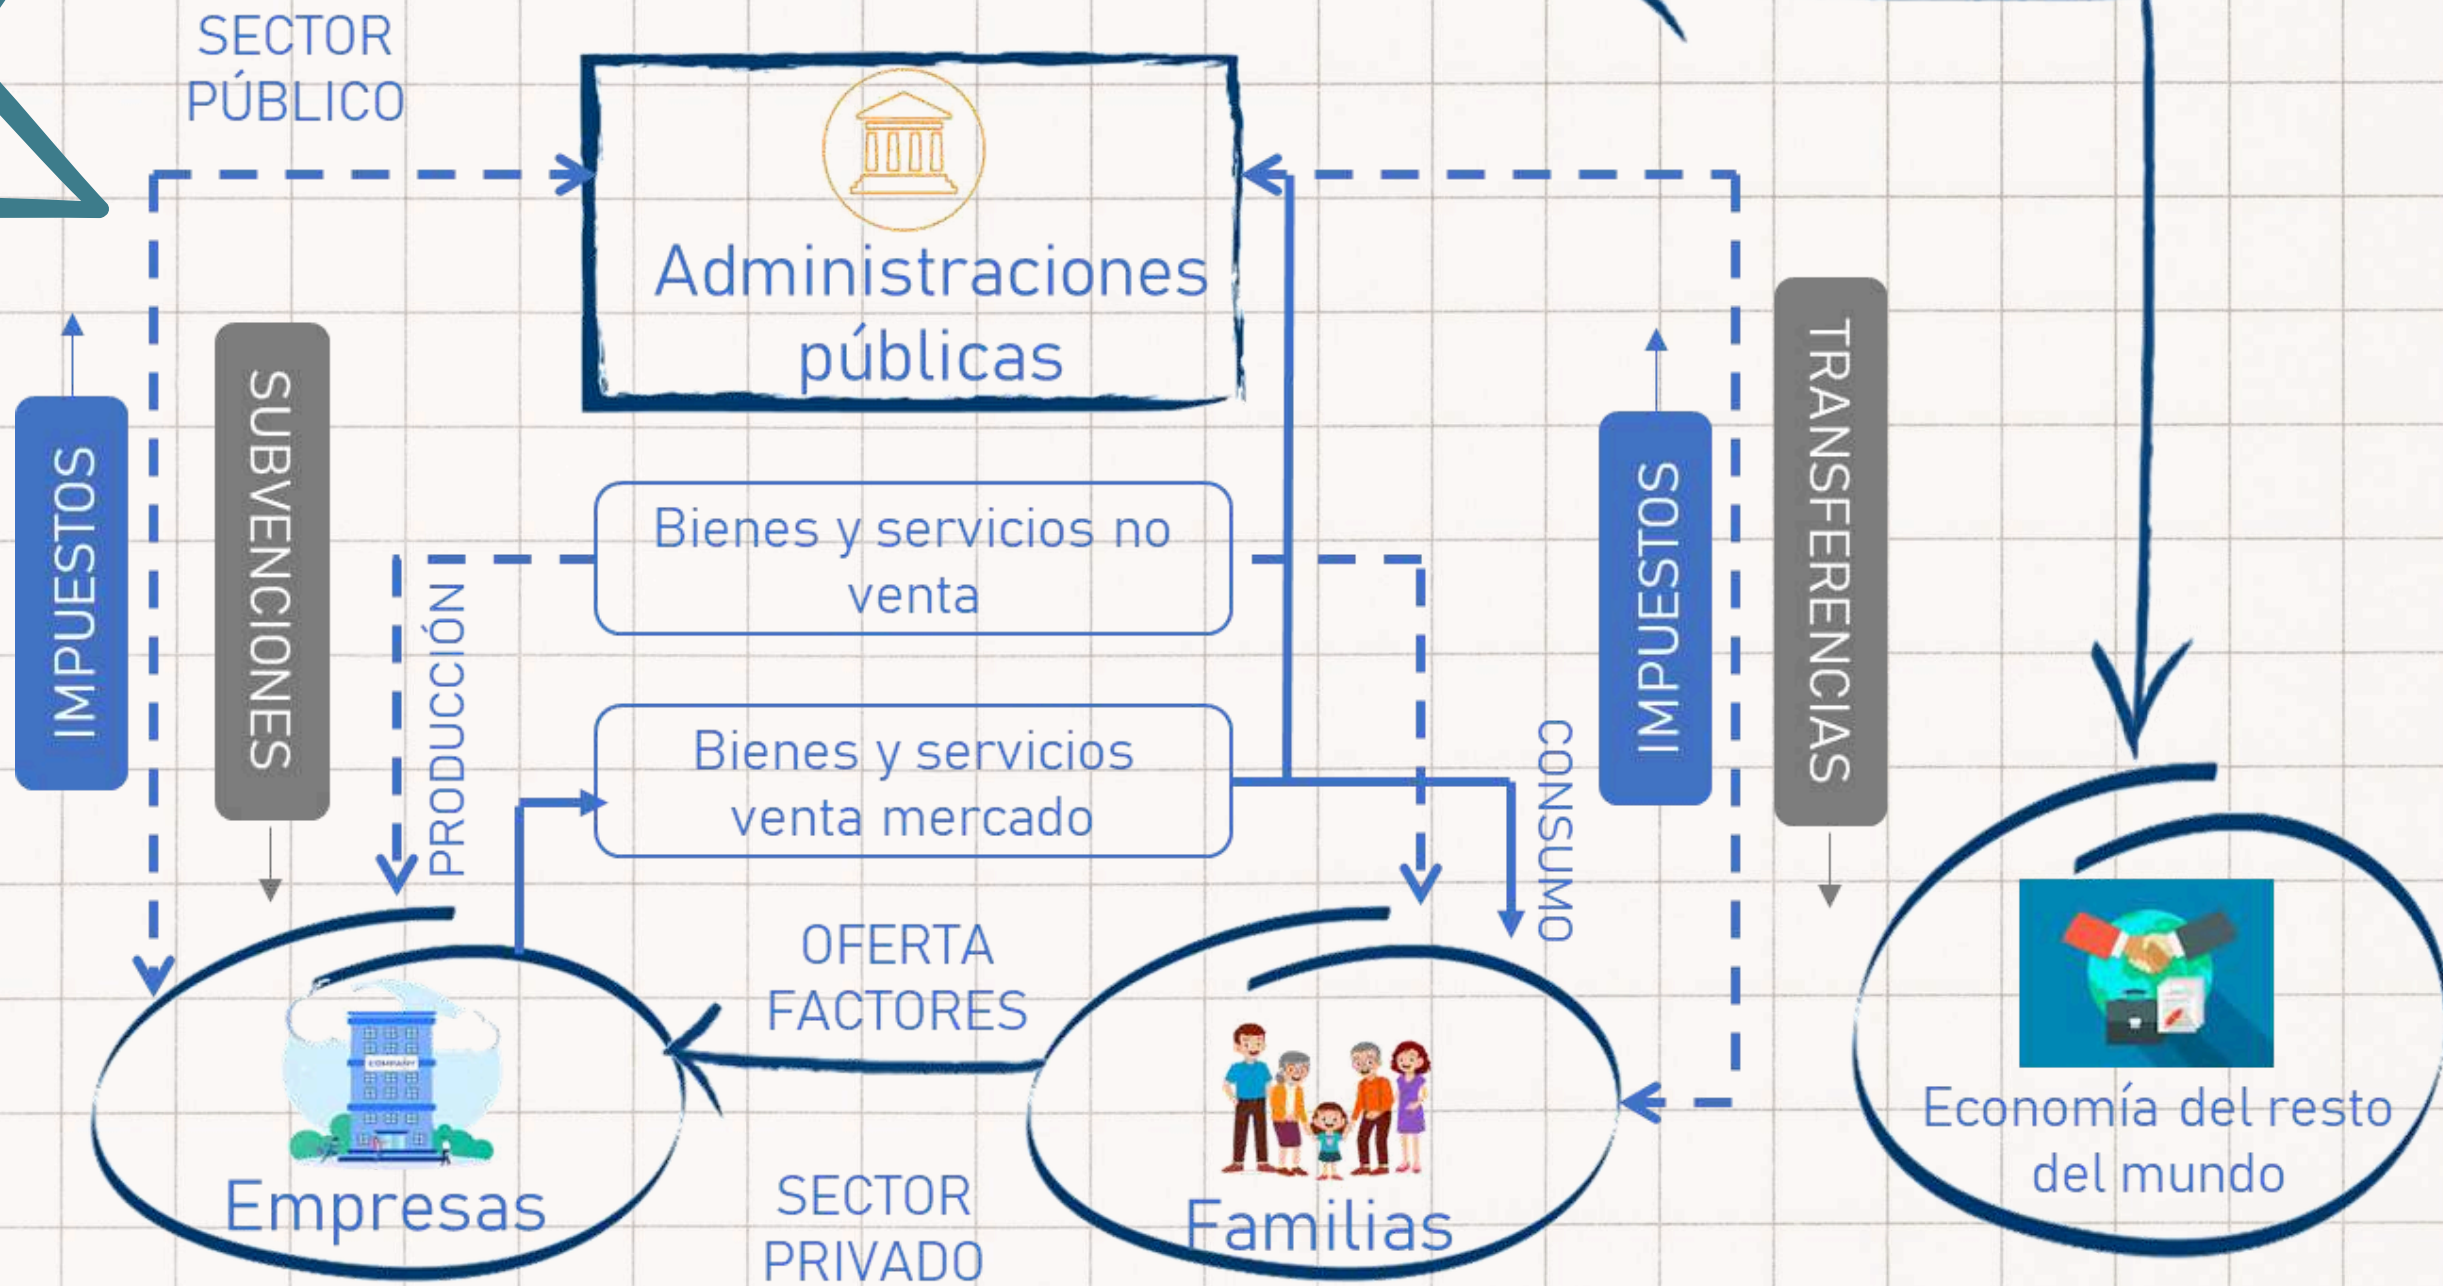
SECTOR PÚBLICO

Administraciones públicas

IMPUESTOS

SUBVENCIONES

PRODUCCIÓN

Bienes y servicios no venta

Bienes y servicios venta mercado

CONSUMO

IMPUESTOS

TRANSFERENCIAS

OFERTA FACTORES

Empresas

Familias

Economía del resto del mundo

SECTOR PRIVADO